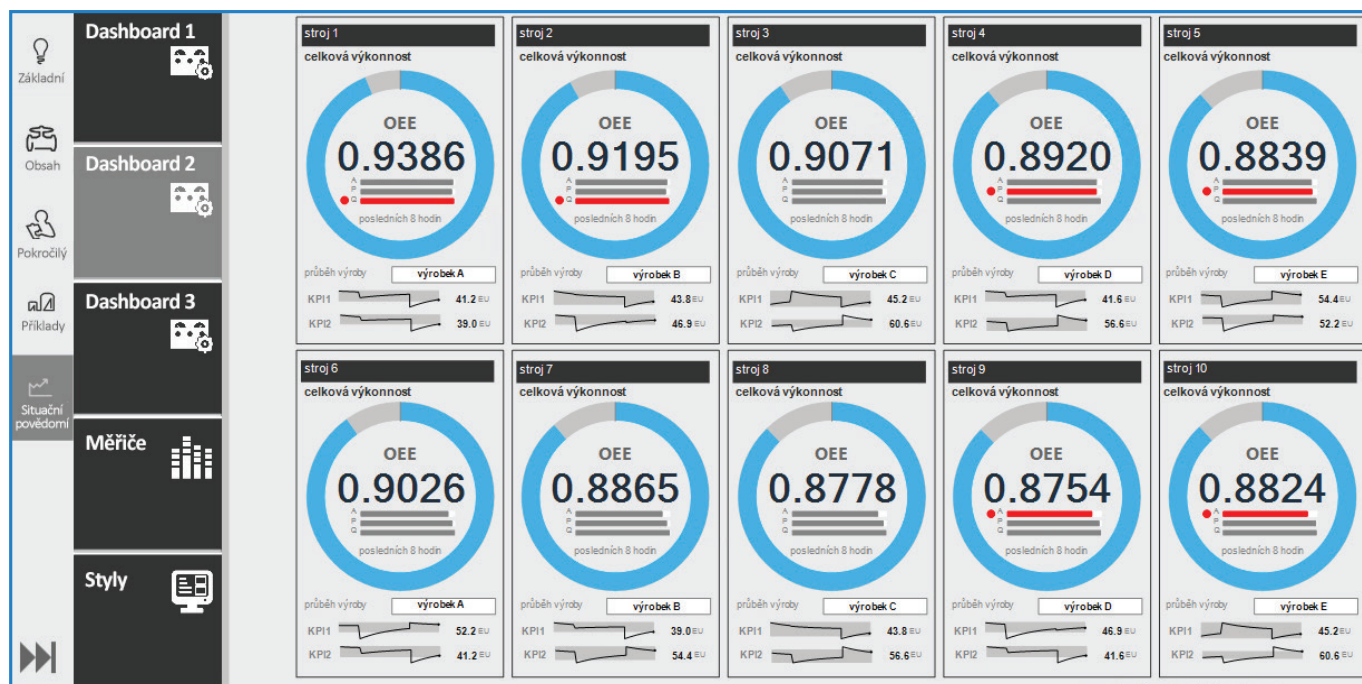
Základní

Obsah

Pokročilý

Příklady

Situační povědomí

Dashboard 1

Dashboard 2

Dashboard 3

Měřiče

Styly

stroj 1
celková výkonnost
OEE
0.9386
A
P
Q
posledních 8 hodin
průběh výroby výrobek A
KPI1 41.2 EU
KPI2 39.0 EU

stroj 2
celková výkonnost
OEE
0.9195
A
P
Q
posledních 8 hodin
průběh výroby výrobek B
KPI1 43.8 EU
KPI2 46.9 EU

stroj 3
celková výkonnost
OEE
0.9071
A
P
Q
posledních 8 hodin
průběh výroby výrobek C
KPI1 45.2 EU
KPI2 60.6 EU

stroj 4
celková výkonnost
OEE
0.8920
A
P
Q
posledních 8 hodin
průběh výroby výrobek D
KPI1 41.6 EU
KPI2 56.6 EU

stroj 5
celková výkonnost
OEE
0.8839
A
P
Q
posledních 8 hodin
průběh výroby výrobek E
KPI1 54.4 EU
KPI2 52.2 EU

stroj 6
celková výkonnost
OEE
0.9026
A
P
Q
posledních 8 hodin
průběh výroby výrobek A
KPI1 52.2 EU
KPI2 41.2 EU

stroj 7
celková výkonnost
OEE
0.8865
A
P
Q
posledních 8 hodin
průběh výroby výrobek B
KPI1 39.0 EU
KPI2 54.4 EU

stroj 8
celková výkonnost
OEE
0.8778
A
P
Q
posledních 8 hodin
průběh výroby výrobek C
KPI1 43.8 EU
KPI2 56.6 EU

stroj 9
celková výkonnost
OEE
0.8754
A
P
Q
posledních 8 hodin
průběh výroby výrobek D
KPI1 46.9 EU
KPI2 41.6 EU

stroj 10
celková výkonnost
OEE
0.8824
A
P
Q
posledních 8 hodin
průběh výroby výrobek E
KPI1 45.2 EU
KPI2 60.6 EU